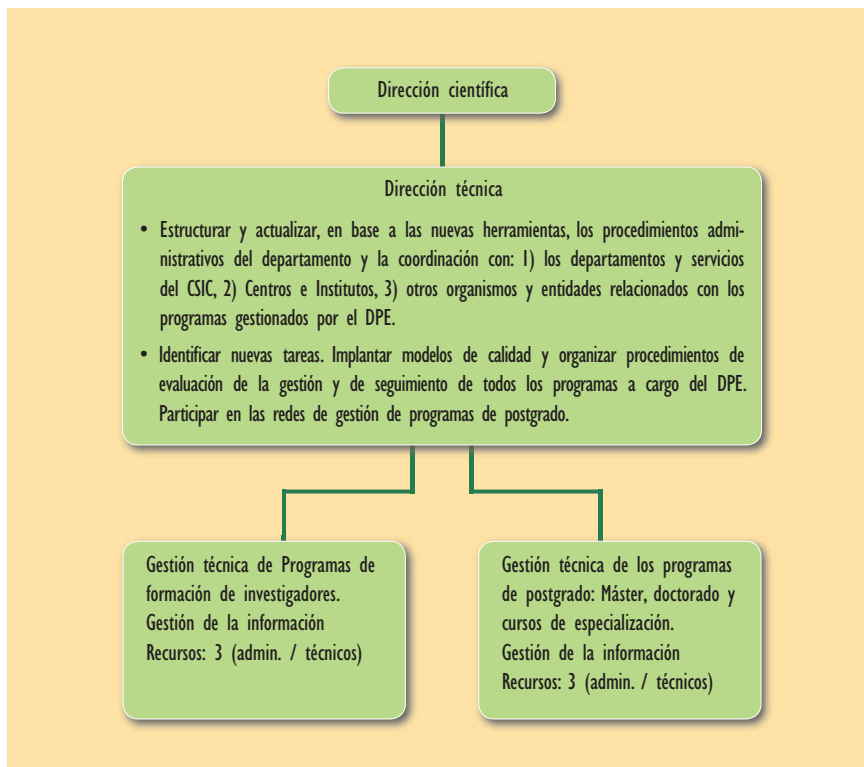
Dirección científica

Dirección técnica

• Estructurar y actualizar, en base a las nuevas herramientas, los procedimientos administrativos del departamento y la coordinación con: 1) los departamentos y servicios del CSIC, 2) Centros e Institutos, 3) otros organismos y entidades relacionados con los programas gestionados por el DPE.

• Identificar nuevas tareas. Implantar modelos de calidad y organizar procedimientos de evaluación de la gestión y de seguimiento de todos los programas a cargo del DPE. Participar en las redes de gestión de programas de postgrado.

Gestión técnica de Programas de formación de investigadores.
Gestión de la información
Recursos: 3 (admin. / técnicos)

Gestión técnica de los programas de postgrado: Máster, doctorado y cursos de especialización.
Gestión de la información
Recursos: 3 (admin. / técnicos)